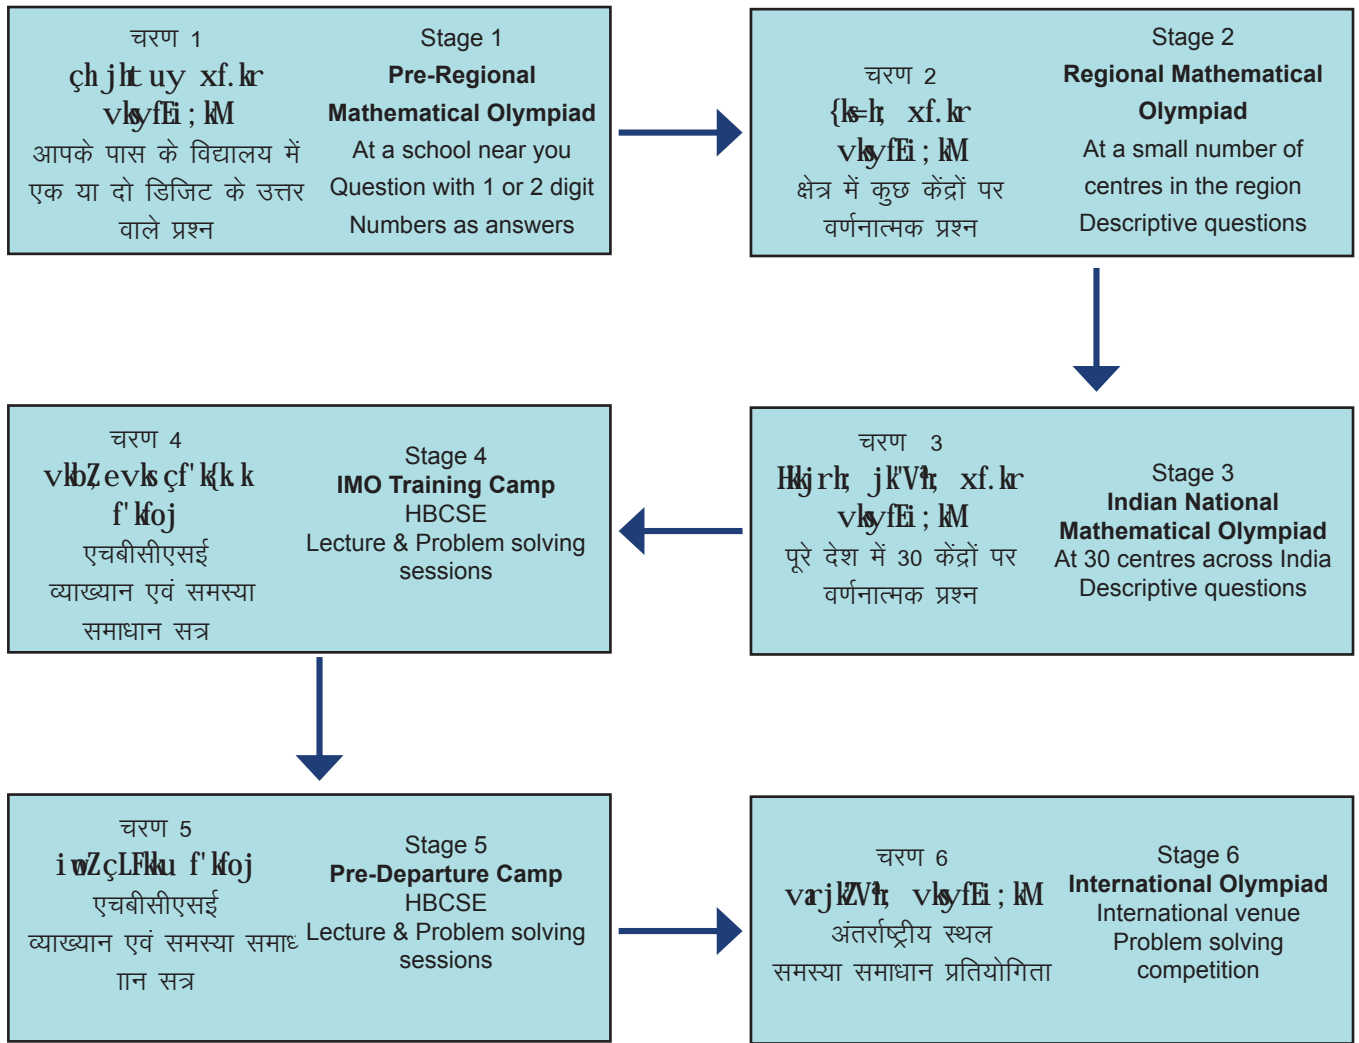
चरण 1
çh jhtuy xf.kr vksyfEi;kM
आपके पास के विद्यालय में एक या दो डिजिट के उत्तर वाले प्रश्न

Stage 1
Pre-Regional Mathematical Olympiad
At a school near you
Question with 1 or 2 digit Numbers as answers

चरण 2
{ks=h; xf.kr vksyfEi;kM
क्षेत्र में कुछ केंद्रों पर वर्णनात्मक प्रश्न

Stage 2
Regional Mathematical Olympiad
At a small number of centres in the region
Descriptive questions

चरण 4
vkbZevks çf'k{k.k f'kfoj
एचबीसीएसई
व्याख्यान एवं समस्या समाधान सत्र

Stage 4
IMO Training Camp
HBCSE
Lecture & Problem solving sessions

चरण 3
Hkkjrh; jk"Vªh; xf.kr vksyfEi;kM
पूरे देश में 30 केंद्रों पर वर्णनात्मक प्रश्न

Stage 3
Indian National Mathematical Olympiad
At 30 centres across India
Descriptive questions

चरण 5
iwoZ çLFkku f'kfoj
एचबीसीएसई
व्याख्यान एवं समस्या समाधान सत्र

Stage 5
Pre-Departure Camp
HBCSE
Lecture & Problem solving sessions

चरण 6
varjkZ"Vªh; vksyfEi;kM
अंतर्राष्ट्रीय स्थल
समस्या समाधान प्रतियोगिता

Stage 6
International Olympiad
International venue
Problem solving competition